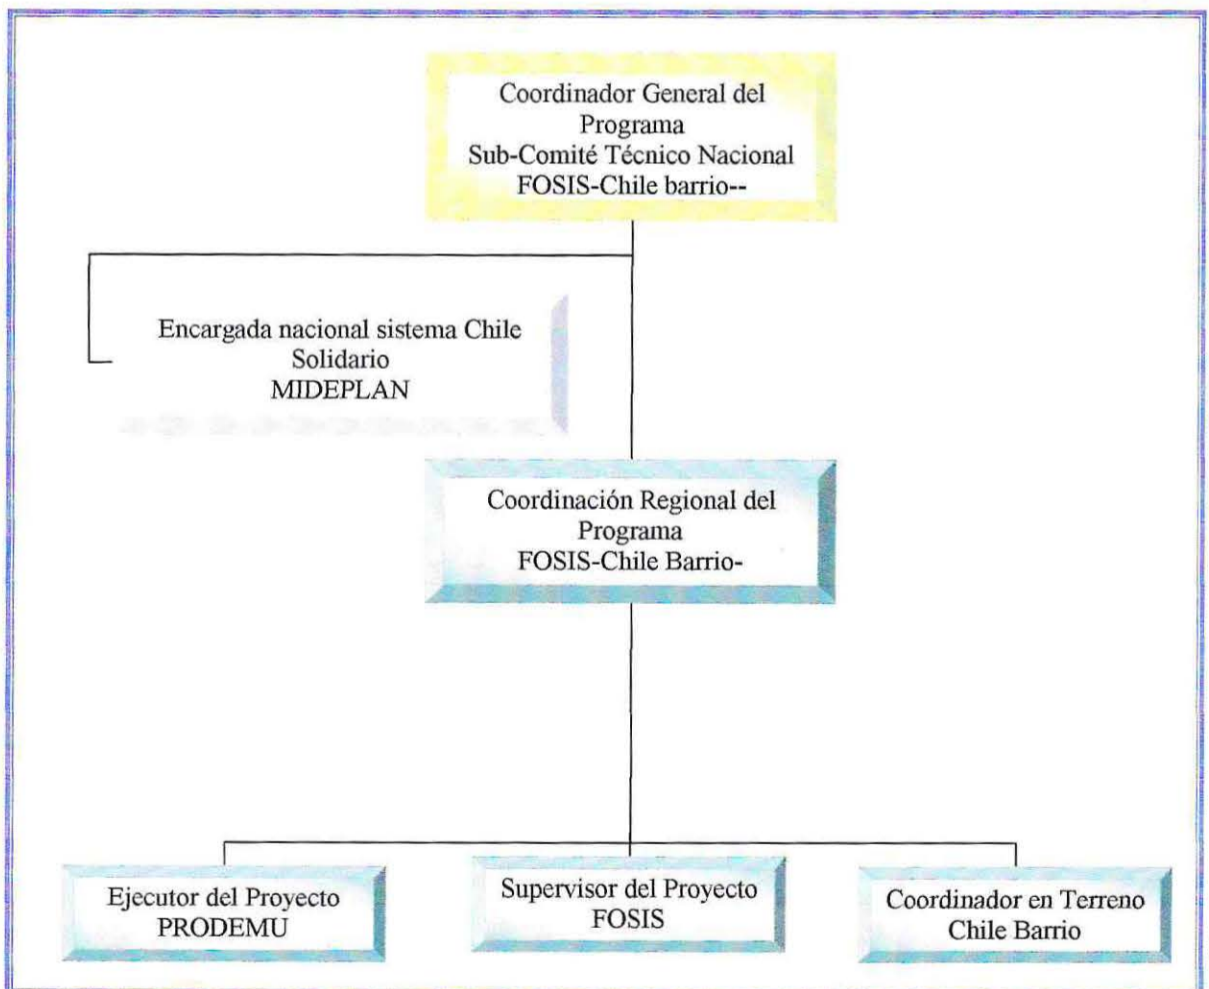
Coordinador General del Programa
Sub-Comité Técnico Nacional
FOSIS-Chile barrio--

Encargada nacional sistema Chile Solidario
MIDEPLAN

Coordinación Regional del Programa
FOSIS-Chile Barrio-

Ejecutor del Proyecto
PRODEMU

Supervisor del Proyecto
FOSIS

Coordinador en Terreno
Chile Barrio